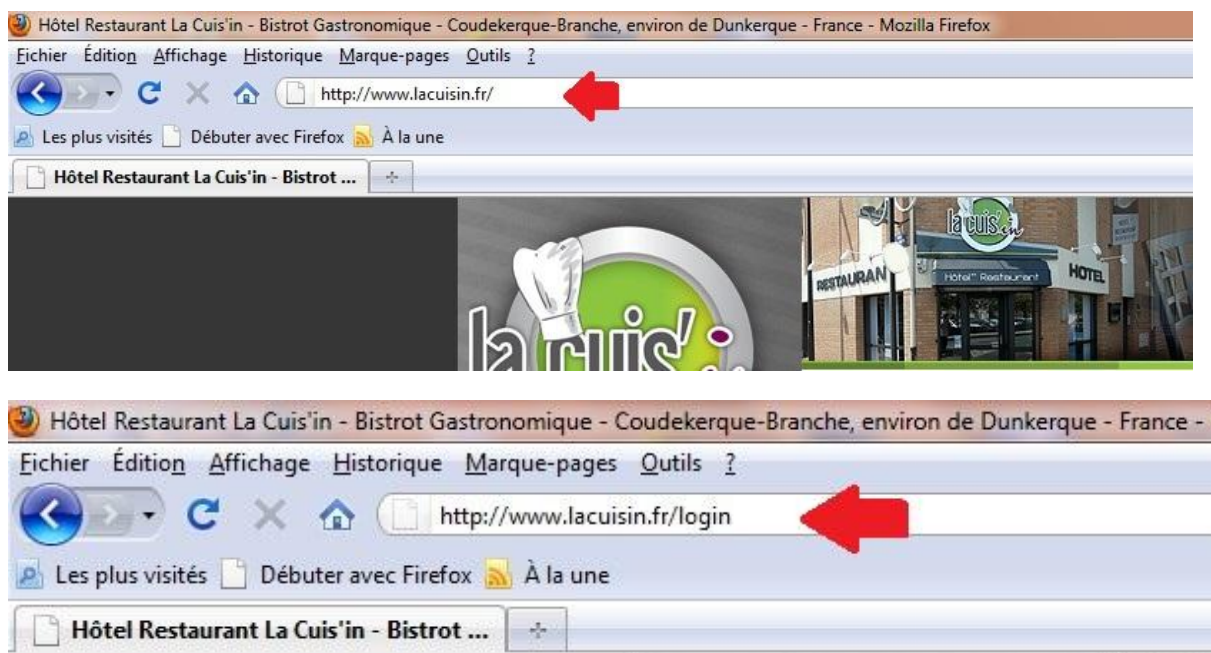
Hôtel Restaurant La Cuis'in - Bistrot Gastronomique - Coudekerque-Branche, environ de Dunkerque - France - Mozilla Firefox
Fichier Édition Affichage Historique Marque-pages Outils ?
http://www.lacuisin.fr/
Les plus visités Débuter avec Firefox À la une
Hôtel Restaurant La Cuis'in - Bistrot ...
la cuis'in
RESTAURAN Hôtel Restaurant HOTEL
la cuis'in

Hôtel Restaurant La Cuis'in - Bistrot Gastronomique - Coudekerque-Branche, environ de Dunkerque - France -
Fichier Édition Affichage Historique Marque-pages Outils ?
http://www.lacuisin.fr/login
Les plus visités Débuter avec Firefox À la une
Hôtel Restaurant La Cuis'in - Bistrot ...